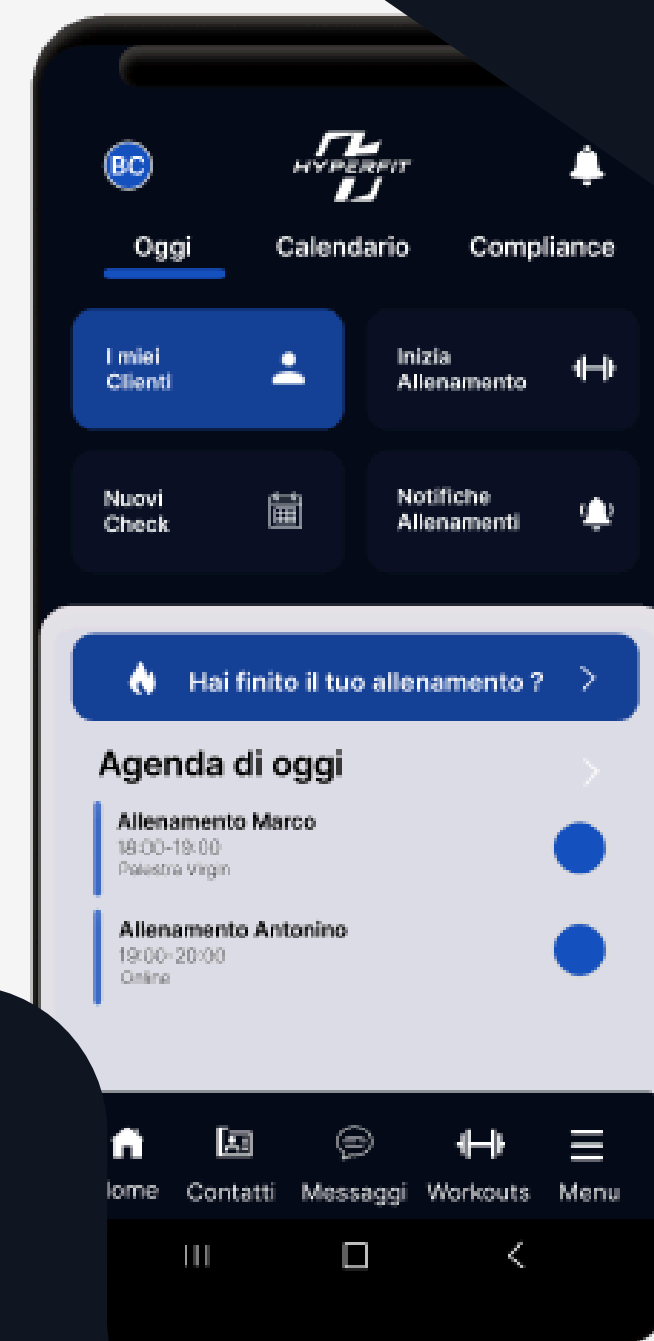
BC

HYPERFIT

Oggi Calendario Compliance

I miei Clienti

Inizia Allenamento

Nuovi Check

Notifiche Allenamenti

Hai finito il tuo allenamento ?

Agenda di oggi

Allenamento Marco
18:00-19:00
Palestra Virgin

Allenamento Antonino
19:00-20:00
Online

lome Contatti Messaggi Workouts Menu